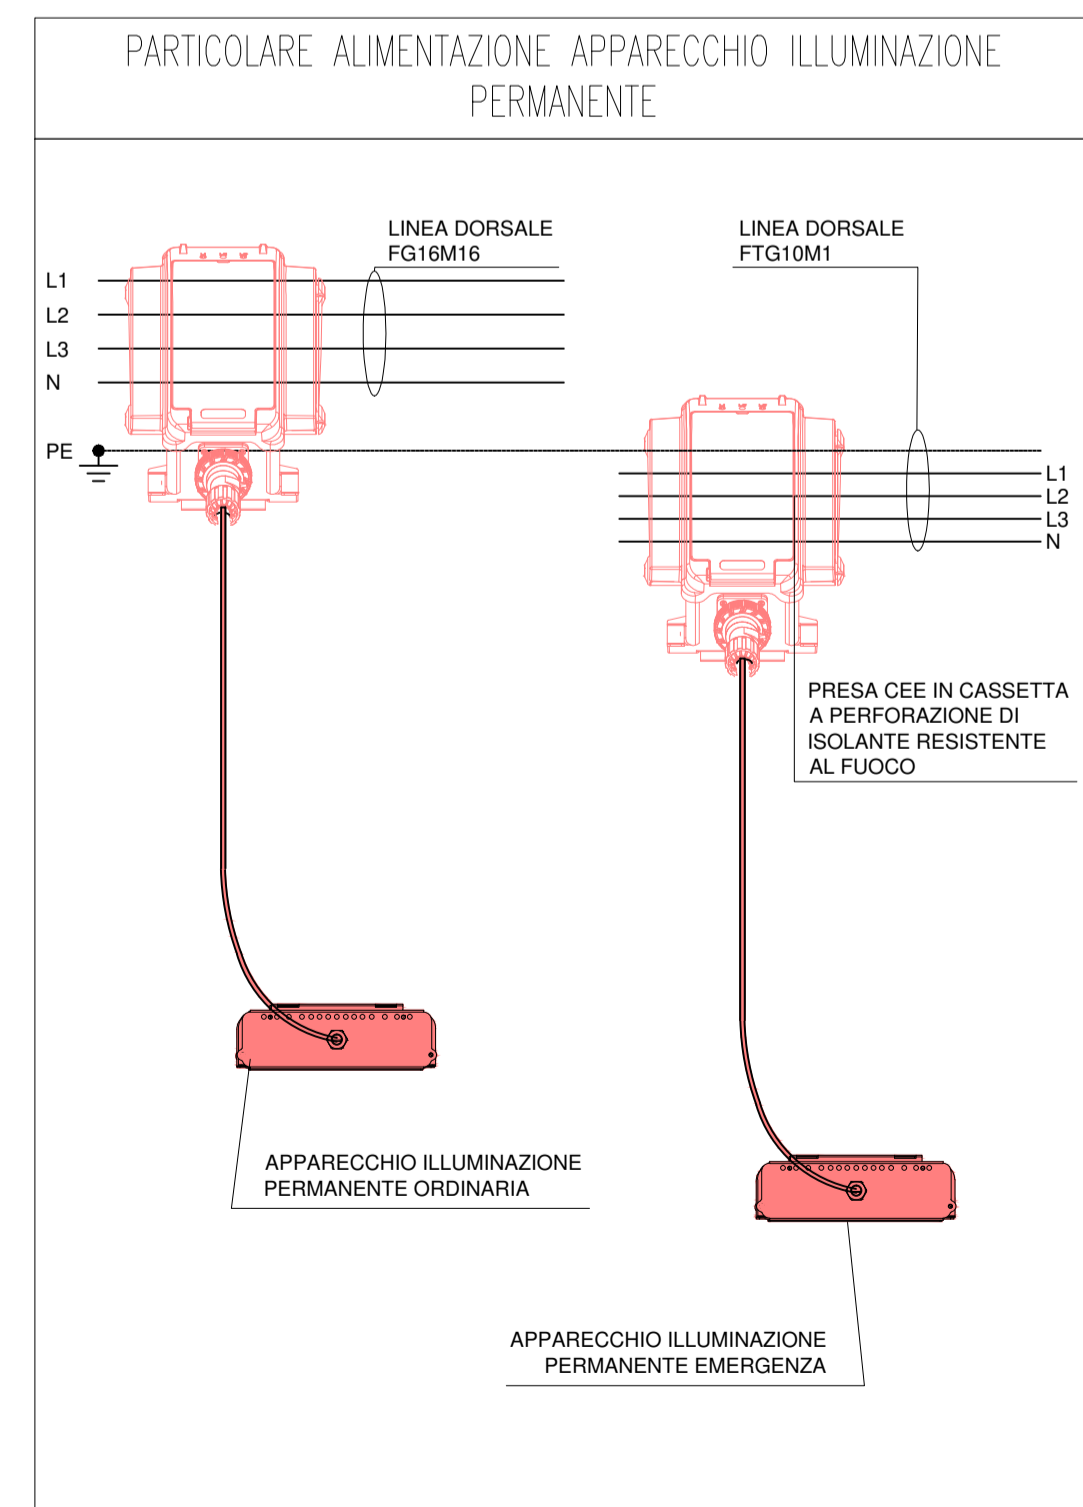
PARTICOLARE ALIMENTAZIONE APPARECCHIO ILLUMINAZIONE PERMANENTE

LINEA DORSALE
FG16M16

LINEA DORSALE
FTG10M1

L1
L2
L3
N

PE

L1
L2
L3
N

PRESA CEE IN CASSETTA A PERFORAZIONE DI ISOLANTE RESISTENTE AL FUOCO

APPARECCHIO ILLUMINAZIONE PERMANENTE ORDINARIA

APPARECCHIO ILLUMINAZIONE PERMANENTE EMERGENZA